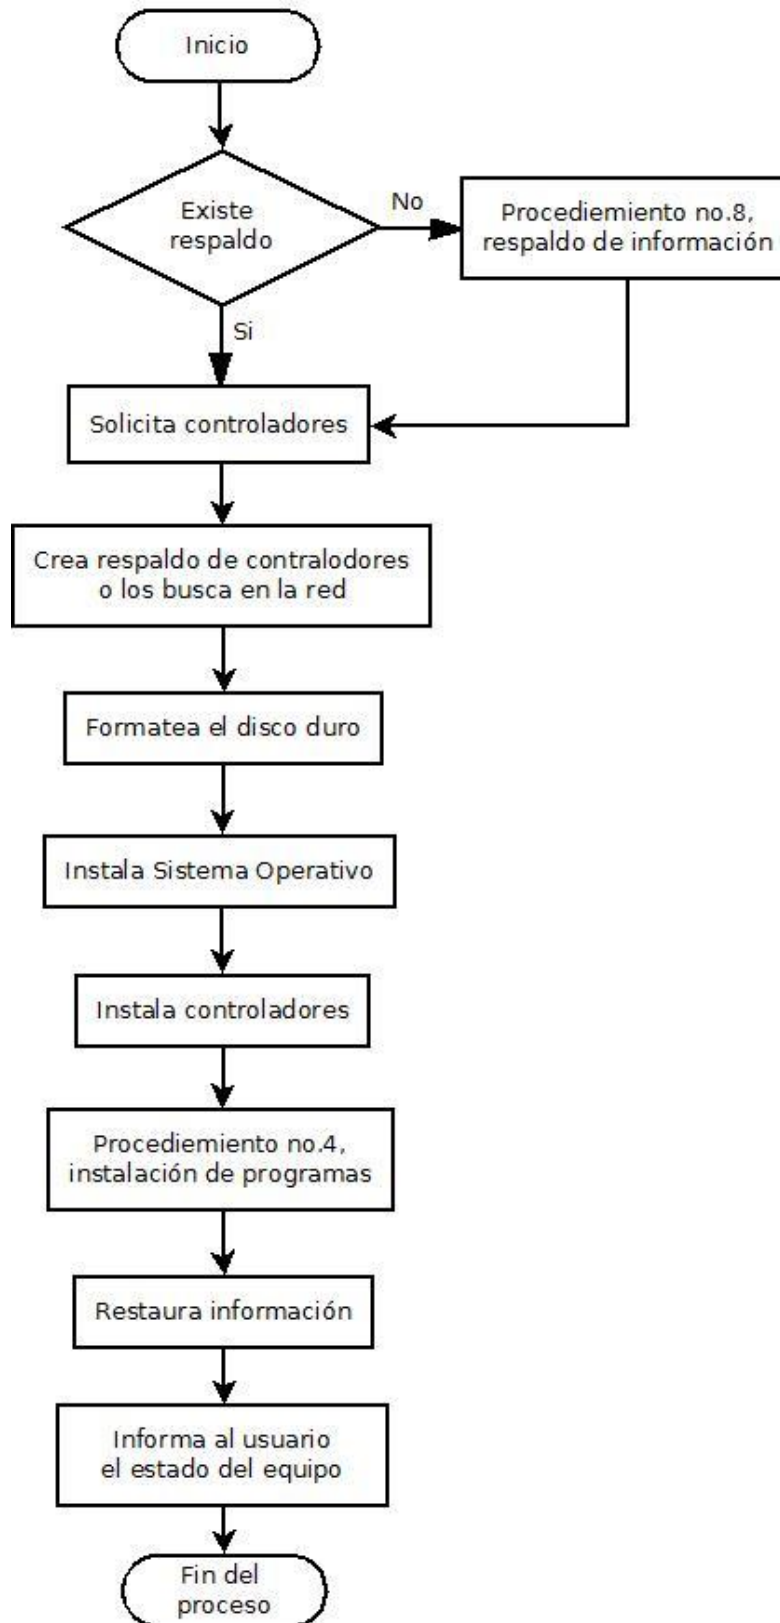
Inicio

Existe respaldo

No

Procediemiento no.8, respaldo de información

Si

Solicita controladores

Crea respaldo de contralodores o los busca en la red

Formatea el disco duro

Instala Sistema Operativo

Instala controladores

Procediemiento no.4, instalación de programas

Restaura información

Informa al usuario el estado del equipo

Fin del proceso